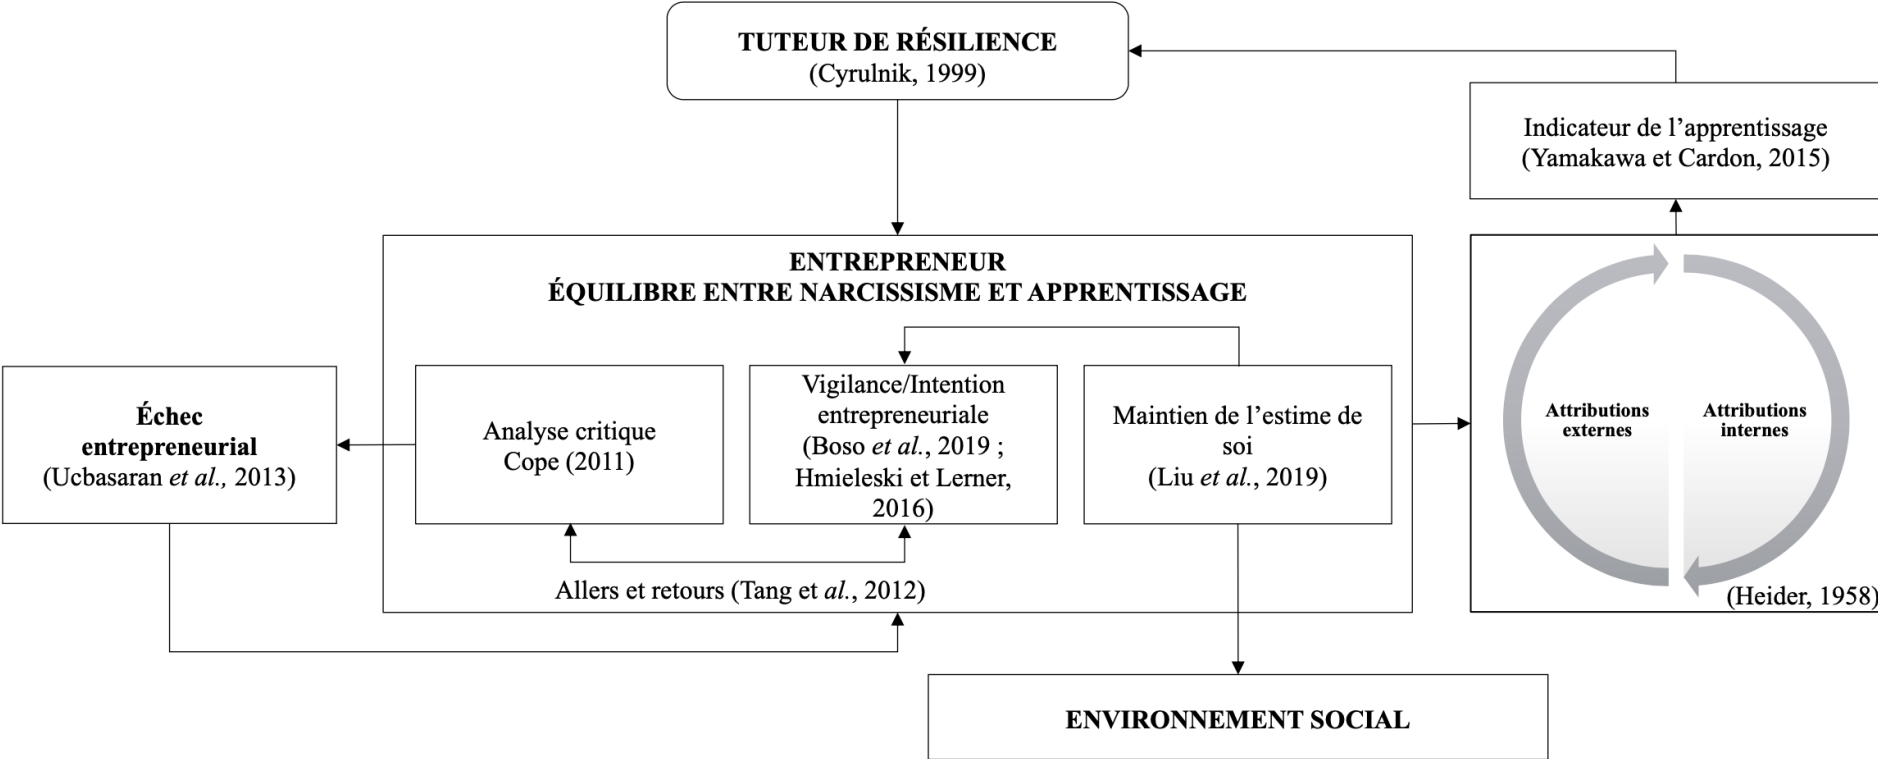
TUTEUR DE RÉSILIENCE
(Cyrulnik, 1999)

Indicateur de l’apprentissage
(Yamakawa et Cardon, 2015)

ENTREPRENEUR
ÉQUILIBRE ENTRE NARCISSISME ET APPRENTISSAGE

Échec entrepreneurial
(Ucbasaran *et al.,* 2013)

Analyse critique
Cope (2011)

Vigilance/Intention entrepreneuriale
(Boso *et al.*, 2019 ; Hmieleski et Lerner, 2016)

Maintien de l’estime de soi
(Liu *et al.*, 2019)

Allers et retours (Tang et *al.*, 2012)

Attributions externes

Attributions internes

(Heider, 1958)

ENVIRONNEMENT SOCIAL